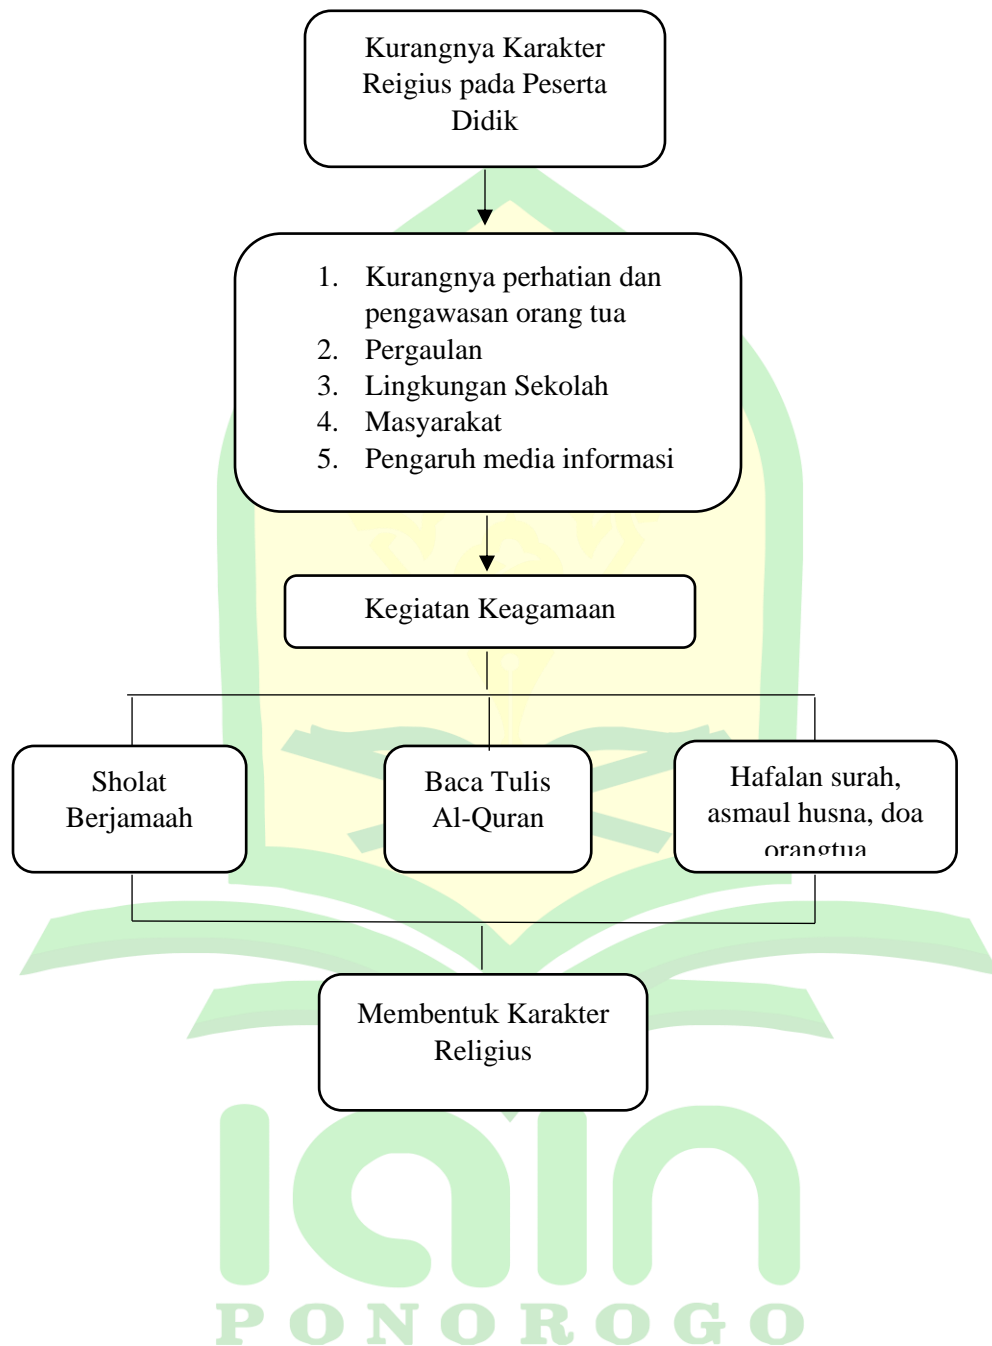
Kurangnya Karakter Reigius pada Peserta Didik

1. Kurangnya perhatian dan pengawasan orang tua
2. Pergaulan
3. Lingkungan Sekolah
4. Masyarakat
5. Pengaruh media informasi

Kegiatan Keagamaan

Sholat Berjamaah

Baca Tulis Al-Quran

Hafalan surah, asmaul husna, doa orangtua

Membentuk Karakter Religius

IAIN
PONOROGO